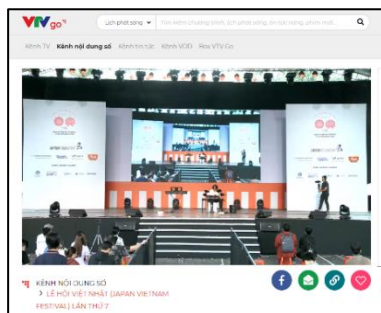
VTVgo

Lịch phát sóng

Tìm kiếm chương trình, lịch phát sóng, tin nội nóng, phim mới...

Kênh TV Kênh nội dung số Kênh tin tức Kênh VOD Bạn VTV Go

KÊNH NỘI DUNG SỐ

> LỄ HỘI VIỆT NHẬT (JAPAN VIETNAM FESTIVAL) LẦN THỨ 7